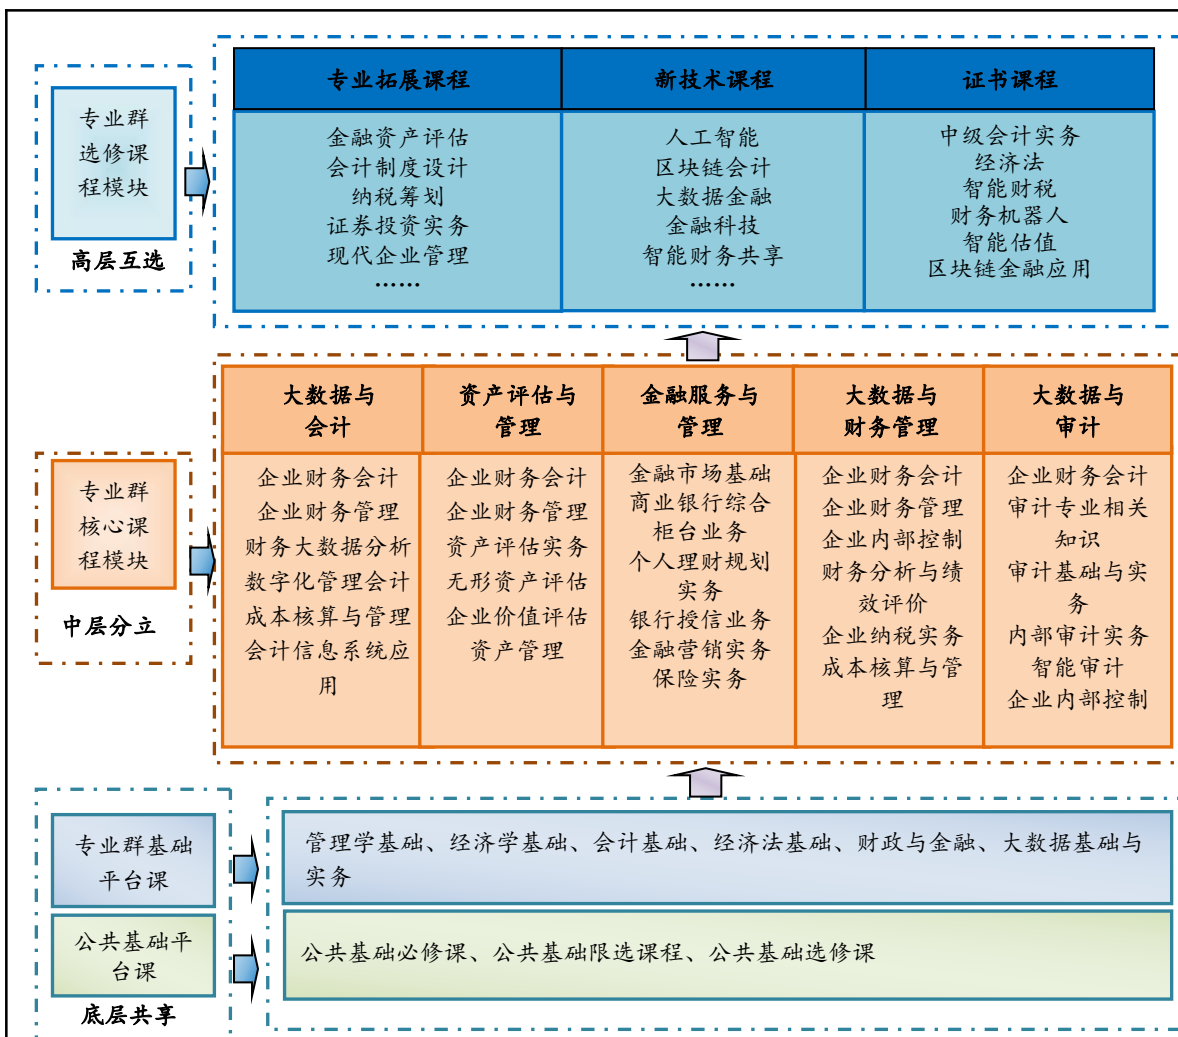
专业群选修课程模块

高层互选

| 专业拓展课程 | 新技术课程 | 证书课程 |
|---|---|---|
| 金融资产评估<br>会计制度设计<br>纳税筹划<br>证券投资实务<br>现代企业管理<br>…… | 人工智能<br>区块链会计<br>大数据金融<br>金融科技<br>智能财务共享<br>…… | 中级会计实务<br>经济法<br>智能财税<br>财务机器人<br>智能估值<br>区块链金融应用 |

专业群核心课程模块

中层分立

| 大数据与会计 | 资产评估与管理 | 金融服务与管理 | 大数据与财务管理 | 大数据与审计 |
|---|---|---|---|---|
| 企业财务会计<br>企业财务管理<br>财务大数据分析<br>数字化管理会计<br>成本核算与管理<br>会计信息系统应用 | 企业财务会计<br>企业财务管理<br>资产评估实务<br>无形资产评估<br>企业价值评估<br>资产管理 | 金融市场基础<br>商业银行综合柜台业务<br>个人理财规划实务<br>银行授信业务<br>金融营销实务<br>保险实务 | 企业财务会计<br>企业财务管理<br>企业内部控制<br>财务分析与绩效评价<br>企业纳税实务<br>成本核算与管理 | 企业财务会计<br>审计专业相关知识<br>审计基础与实务<br>内部审计实务<br>智能审计<br>企业内部控制 |

专业群基础平台课

管理学基础、经济学基础、会计基础、经济法基础、财政与金融、大数据基础与实务

公共基础平台课

公共基础必修课、公共基础限选课程、公共基础选修课

底层共享